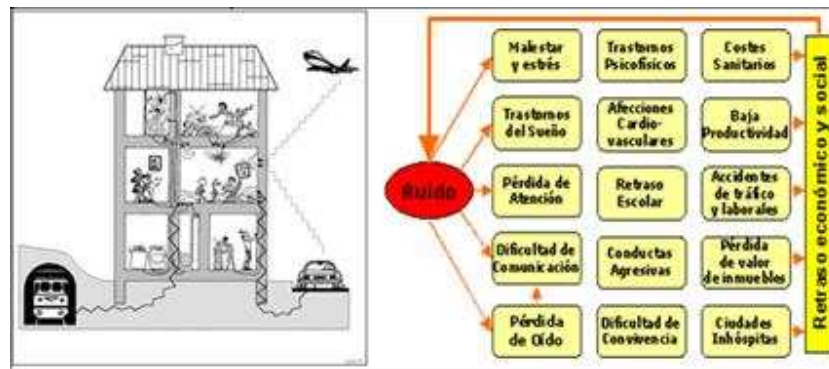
Ruido

Malestar y estrés

Trastornos del Sueño

Pérdida de Atención

Dificultad de Comunicación

Pérdida de Oído

Trastornos Psicofísicos

Afecciones Cardiovasculares

Retraso Escolar

Conductas Agresivas

Dificultad de Convivencia

Costes Sanitarios

Baja Productividad

Accidentes de tráfico y laborales

Pérdida de valor de inmuebles

Ciudades Inhóspitas

Retraso económico y social